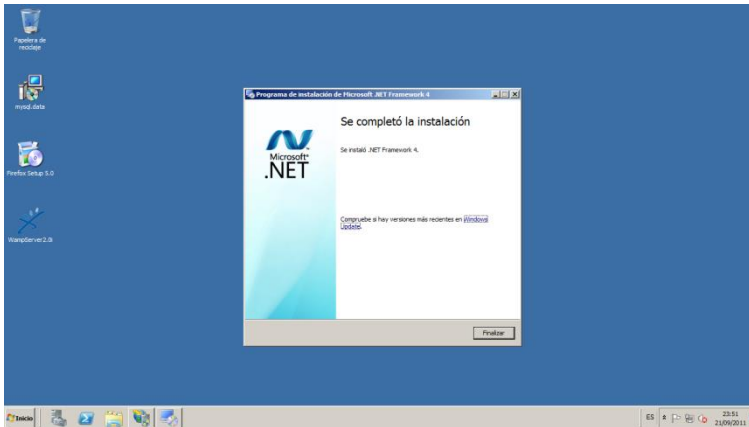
Papelera de reciclaje

mysql.data

Firefox Setup 5.0

WampServer2.0i

Programa de instalación de Microsoft .NET Framework 4

Microsoft®
.NET

Se completó la instalación

Se instaló .NET Framework 4.

Compruebe si hay versiones más recientes en Windows Update.

Finalizar

Inicio

ES

23:51
21/09/2011